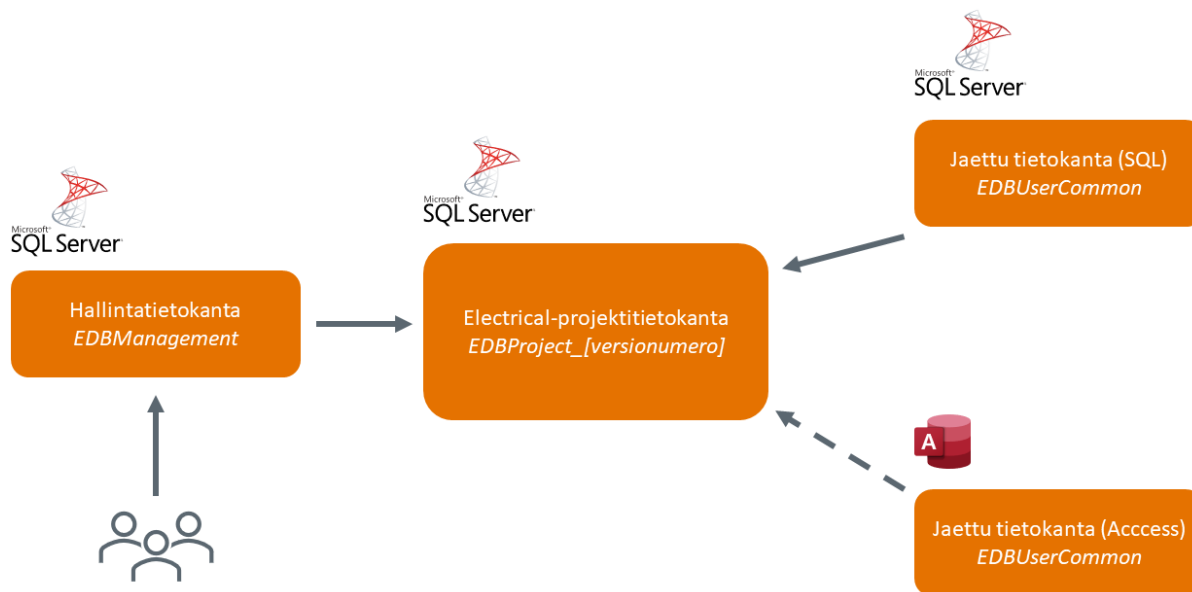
Microsoft SQL Server

Jaettu tietokanta (SQL)
*EDBUserCommon*

Microsoft SQL Server

Hallintatietokanta
*EDBManagement*

Microsoft SQL Server

Electrical-projektitietokanta
*EDBProject_[versionumero]*

A

Jaettu tietokanta (Acccess)
*EDBUserCommon*